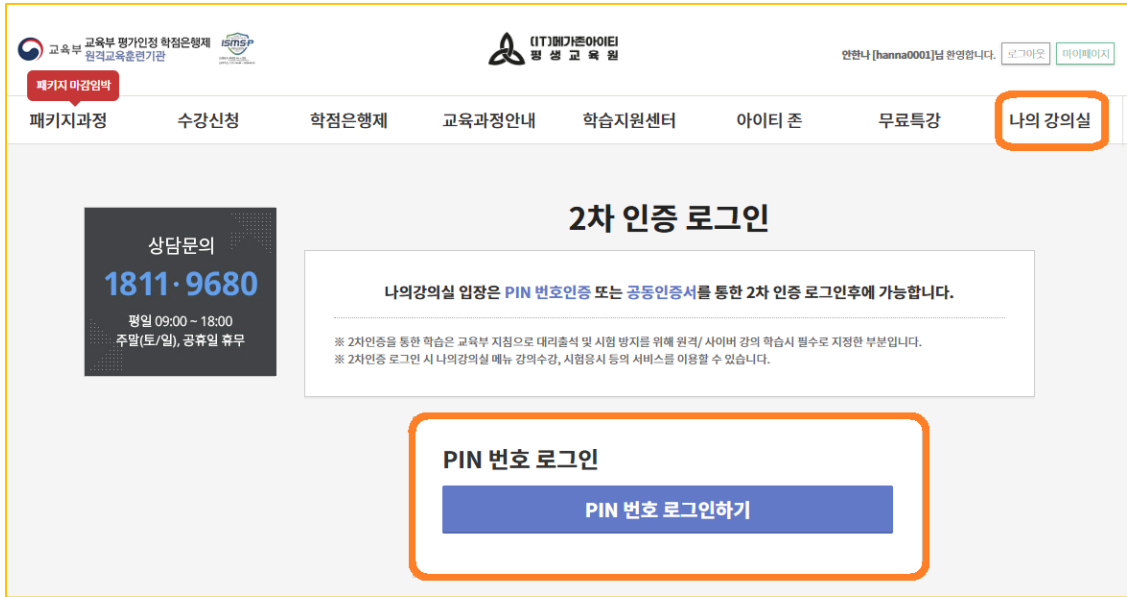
교육부 교육부 평가인정 학점은행제 원격교육훈련기관

ISMS-P

(IT)메가존아이티 평생교육원

안한나 [hanna0001]님 환영합니다. 로그아웃 마이페이지

패키지 마감임박

패키지과정 수강신청 학점은행제 교육과정안내 학습지원센터 아이티 존 무료특강 나의 강의실

상담문의
1811 · 9680
평일 09:00 ~ 18:00
주말(토/일), 공휴일 휴무

2차 인증 로그인

나의강의실 입장은 PIN 번호인증 또는 공동인증서를 통한 2차 인증 로그인후에 가능합니다.

※ 2차인증을 통한 학습은 교육부 지침으로 대리출석 및 시험 방지를 위해 원격/ 사이버 강의 학습시 필수로 지정한 부분입니다.
※ 2차인증 로그인 시 나의강의실 메뉴 강의수강, 시험응시 등의 서비스를 이용할 수 있습니다.

PIN 번호 로그인

PIN 번호 로그인하기